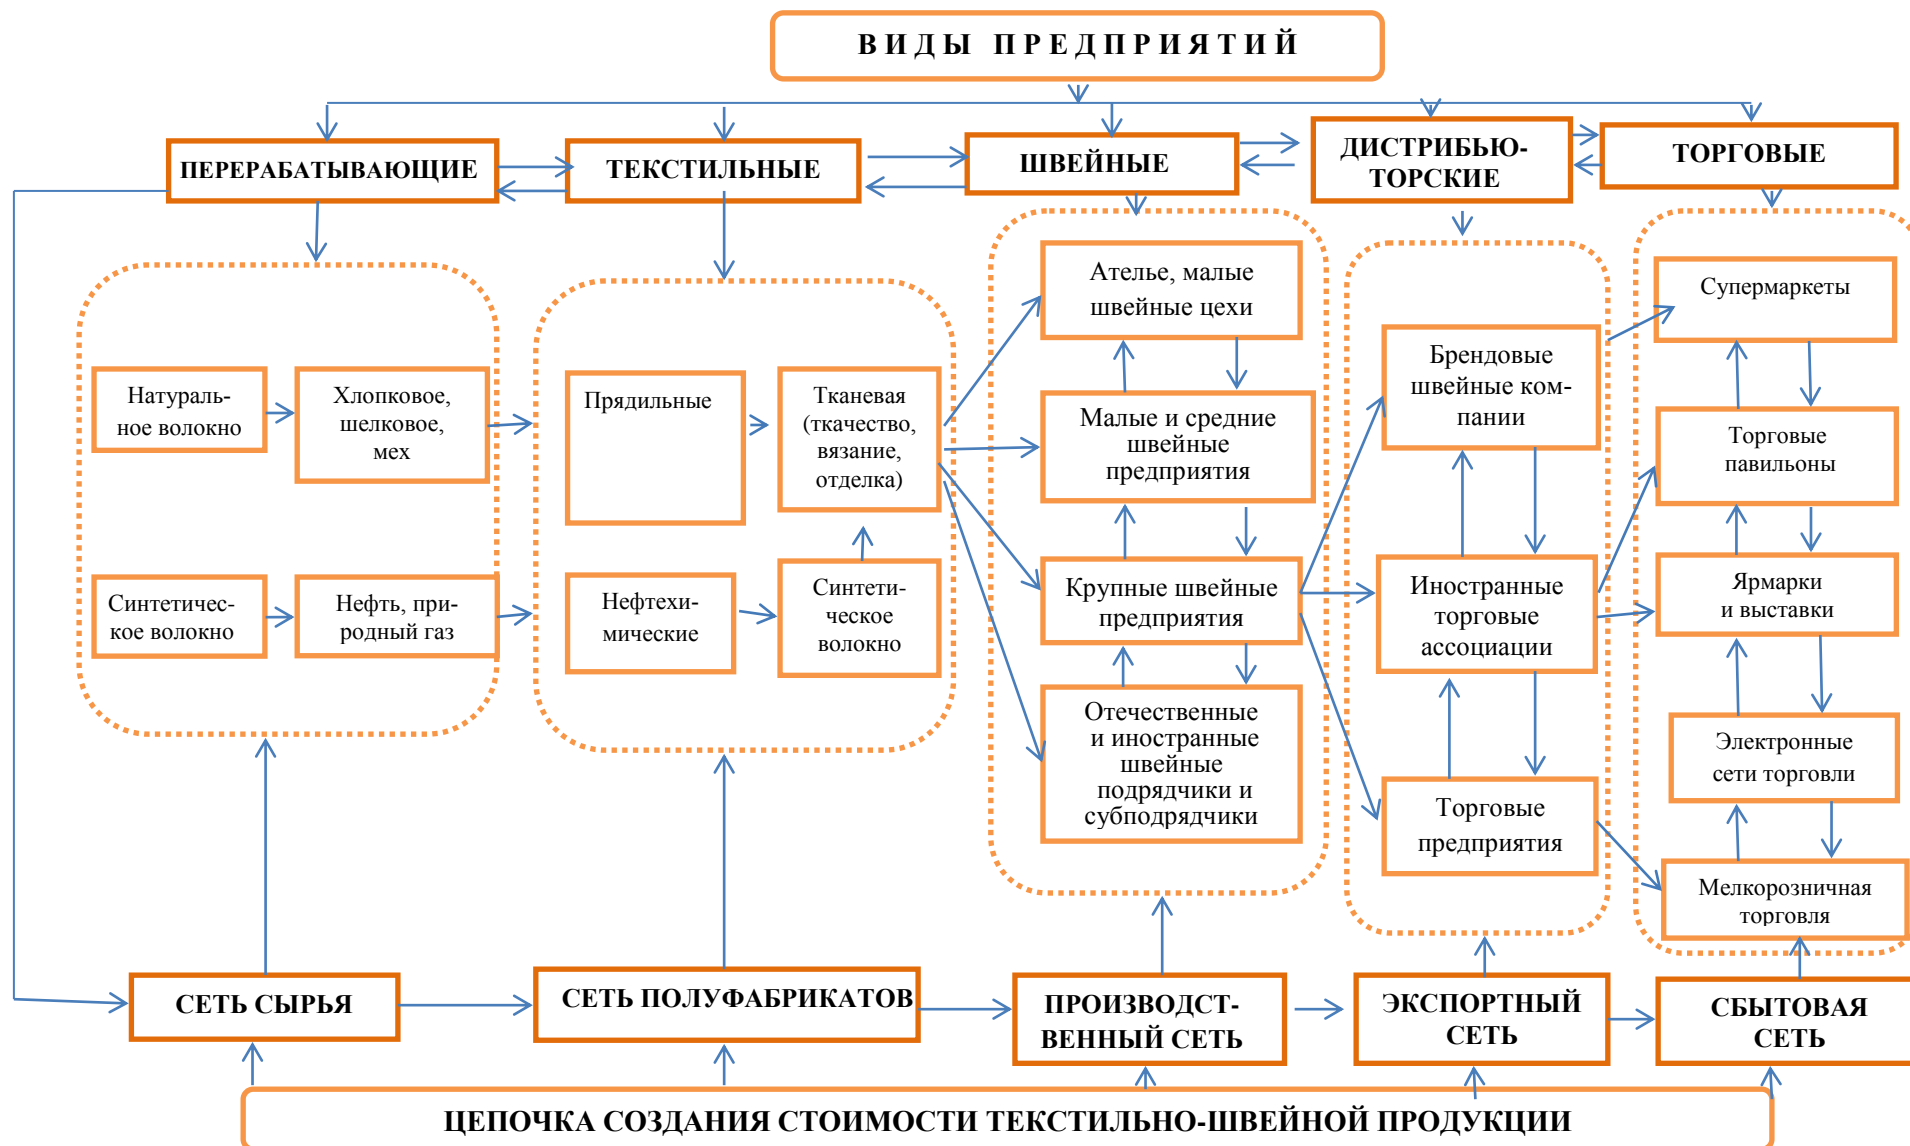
ВИДЫ ПРЕДПРИЯТИЙ

ПЕРЕРАБАТЫВАЮЩИЕ

ТЕКСТИЛЬНЫЕ

ШВЕЙНЫЕ

ДИСТРИБЬЮТОРСКИЕ

ТОРГОВЫЕ

Натуральное волокно

Хлопковое, шелковое, мех

Синтетическое волокно

Нефть, природный газ

Прядильные

Тканевая (ткачество, вязание, отделка)

Нефтехимические

Синтетическое волокно

Ателье, малые швейные цехи

Малые и средние швейные предприятия

Крупные швейные предприятия

Отечественные и иностранные швейные подрядчики и субподрядчики

Брендовые швейные компании

Иностранные торговые ассоциации

Торговые предприятия

Супермаркеты

Торговые павильоны

Ярмарки и выставки

Электронные сети торговли

Мелкорозничная торговля

СЕТЬ СЫРЬЯ

СЕТЬ ПОЛУФАБРИКАТОВ

ПРОИЗВОДСТВЕННЫЙ СЕТЬ

ЭКСПОРТНЫЙ СЕТЬ

СБЫТОВАЯ СЕТЬ

ЦЕПОЧКА СОЗДАНИЯ СТОИМОСТИ ТЕКСТИЛЬНО-ШВЕЙНОЙ ПРОДУКЦИИ